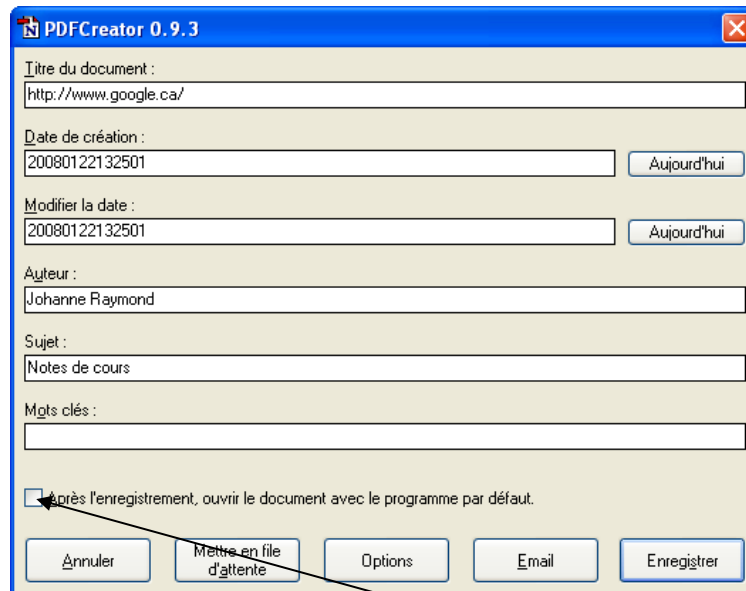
PDFCreator 0.9.3

Titre du document :
http://www.google.ca/

Date de création :
20080122132501
Aujourd'hui

Modifier la date :
20080122132501
Aujourd'hui

Auteur :
Johanne Raymond

Sujet :
Notes de cours

Mots clés :

Après l'enregistrement, ouvrir le document avec le programme par défaut.

Annuler
Mettre en file d'attente
Options
Email
Enregistrer